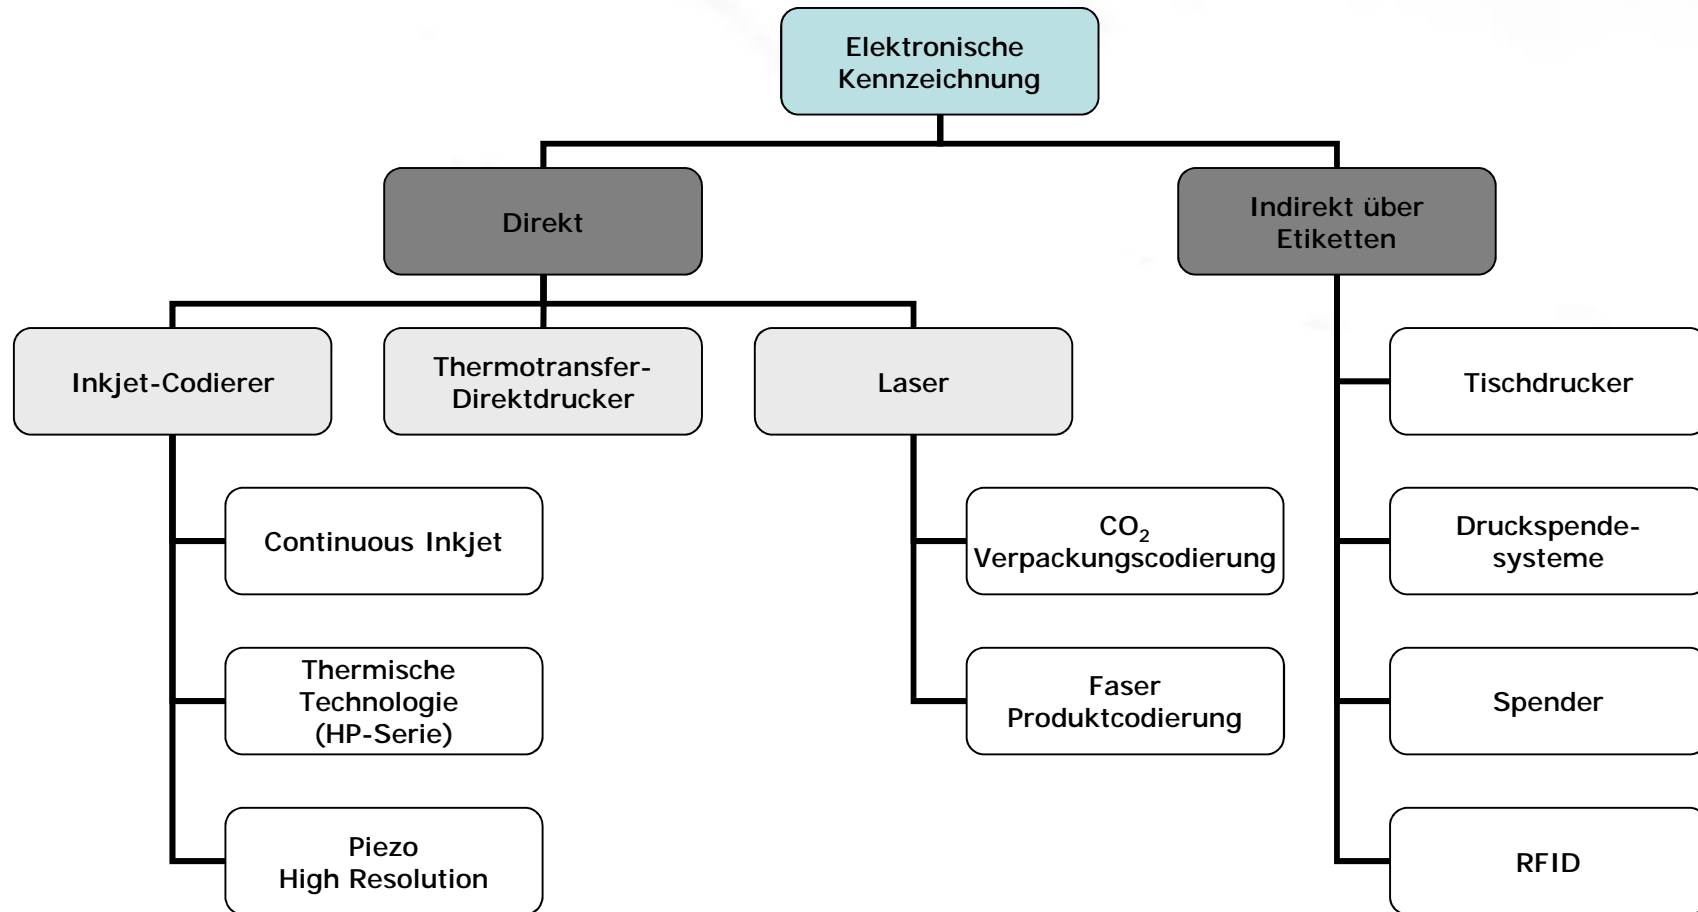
Elektronische Kennzeichnung

Direkt

Indirekt über Etiketten

Inkjet-Codierer

Thermotransfer-Direktdrucker

Laser

Continuous Inkjet

Thermische Technologie (HP-Serie)

Piezo High Resolution

$CO_2$ Verpackungscodierung

Faser Produktcodierung

Tischdrucker

Druckspende-systeme

Spender

RFID